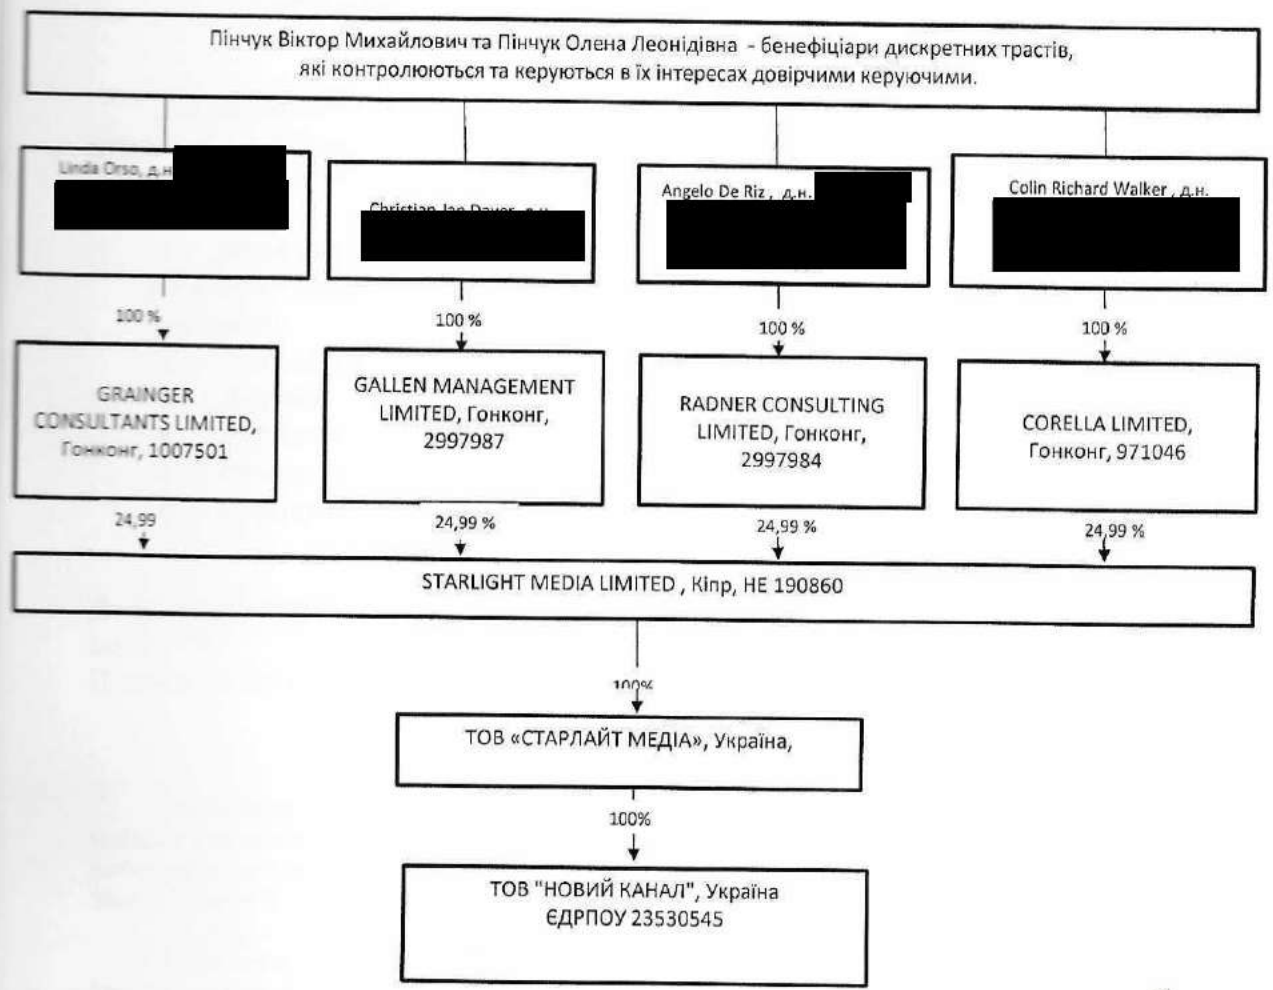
Пінчук Віктор Михайлович та Пінчук Олена Леонідівна - бенефіціари дискретних трастів, які контролюються та керуються в їх інтересах довірчими керуючими.

Linda Orso, д.н. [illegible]

Christian Jan Dayer, д.н. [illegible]

Angelo De Riz, д.н. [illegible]

Colin Richard Walker, д.н. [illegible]

100 %

100 %

100 %

100 %

GRAINGER CONSULTANTS LIMITED, Гонконг, 1007501

GALLEN MANAGEMENT LIMITED, Гонконг, 2997987

RADNER CONSULTING LIMITED, Гонконг, 2997984

CORELLA LIMITED, Гонконг, 971046

24,99

24,99 %

24,99 %

24,99 %

STARLIGHT MEDIA LIMITED , Кіпр, HE 190860

100%

ТОВ «СТАРЛАЙТ МЕДІА», Україна,

100%

ТОВ "НОВИЙ КАНАЛ", Україна
ЄДРПОУ 23530545